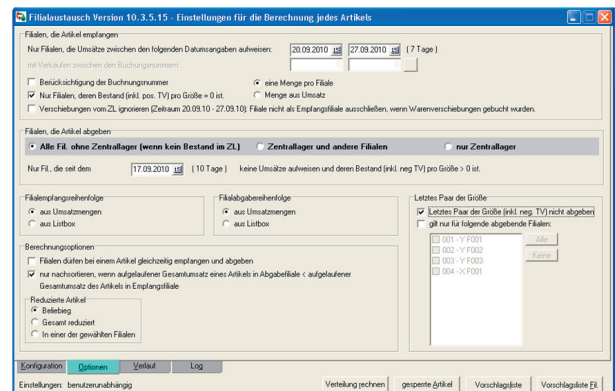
Filialaustausch Version 10.3.5.15 - Einstellungen für die Berechnung jedes Artikels

Filialen, die Artikel empfangen

Nur Filialen, die Umsätze zwischen den folgenden Datumsangaben aufweisen: 20.09.2010 27.09.2010 ( 7 Tage )

mit Verkäufen zwischen den Buchnummern:

Berücksichtigung der Buchungsnummer

eine Menge pro Filiale

Nur Filialen, deren Bestand (inkl. pos. TV) pro Größe = 0 ist.

Menge aus Umsatz

Verschiebungen vom ZL ignorieren (Zeitraum 20.09.10 - 27.09.10): Filiale nicht als Empfangsfiliale ausschließen, wenn Warenverschiebungen gebucht wurden.

Filialen, die Artikel abgeben

Alle Fil. ohne Zentrallager (wenn kein Bestand im ZL)

Zentrallager und andere Filialen

nur Zentrallager

Nur Fil., die seit dem 17.09.2010 ( 10 Tage ) keine Umsätze aufweisen und deren Bestand (inkl. neg TV) pro Größe > 0 ist.

Filialempfangsreihenfolge

aus Umsatzmengen

aus Listbox

Filialabgabereihenfolge

aus Umsatzmengen

aus Listbox

Letztes Paar der Größe

Letztes Paar der Größe (inkl. neg. TV) nicht abgeben

gilt nur für folgende abgebende Filialen:

001 - Y F001

002 - Y F002

003 - Y F003

004 - X F001

Alle

Keine

Berechnungsoptionen

Filialen dürfen bei einem Artikel gleichzeitig empfangen und abgeben

nur nachsortieren, wenn aufgelaufener Gesamtumsatz eines Artikels in Abgabefiliale < aufgelaufener Gesamtumsatz des Artikels in Emplangsfiliale

Reduzierte Artikel

Beliebieg

Gesamt reduziert

In einer der gewählten Filialen

Konfiguration Optionen Verlauf Log

Einstellungen: benutzerunabhängig

Verteilung rechnen

gesperrte Artikel

Vorschlagsliste

Vorschlagsliste Fil.